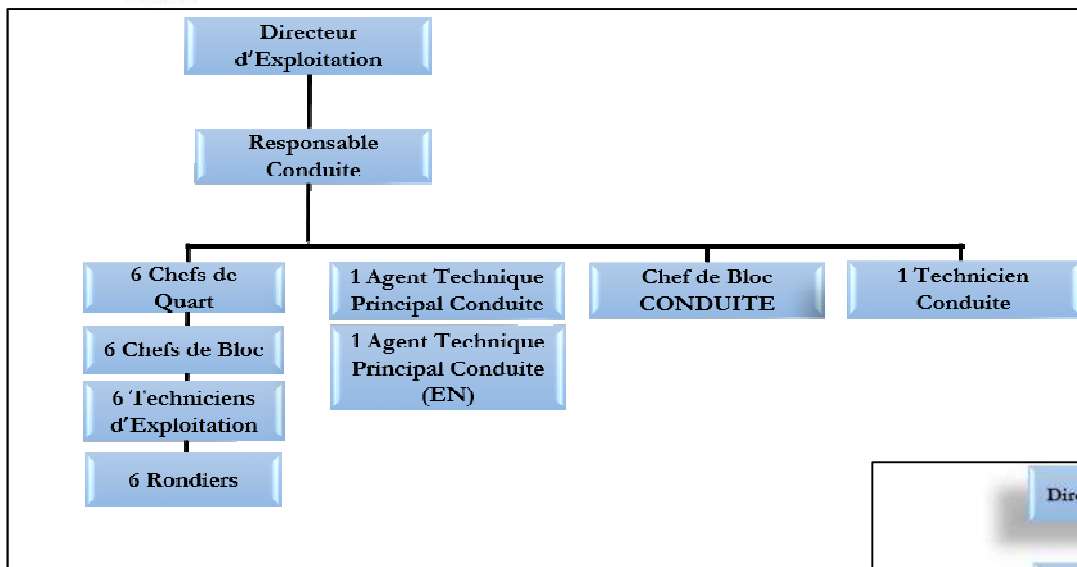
Directeur d'Exploitation

Responsable Conduite

6 Chefs de Quart

6 Chefs de Bloc

6 Techniciens d'Exploitation

6 Rondiers

1 Agent Technique Principal Conduite

1 Agent Technique Principal Conduite (EN)

Chef de Bloc CONDUITE

1 Technicien Conduite

Dire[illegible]